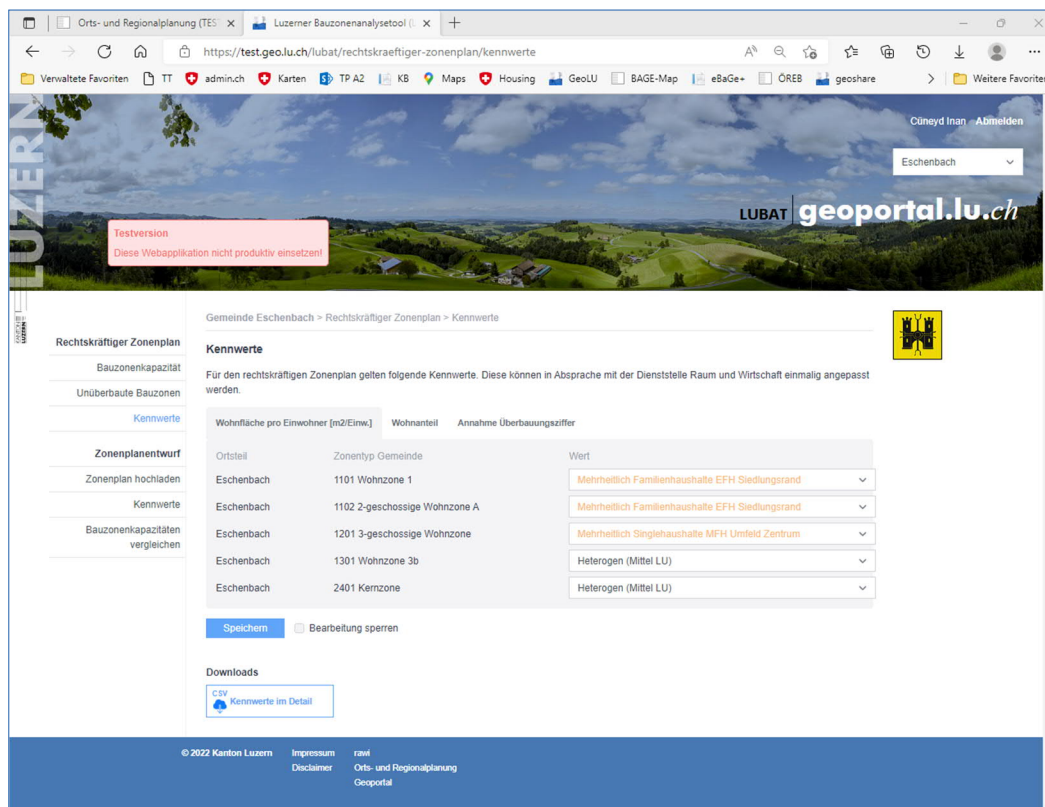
Orts- und Regionalplanung (TES ×
Luzerner Bauzonenanalysetool (L ×
+

https://test.geo.lu.ch/lubat/rechtskraeftiger-zonenplan/kennwerte

Verwaltete Favoriten  TT  admin.ch  Karten  TP A2  KB  Maps  Housing  GeoLU  BAGE-Map  eBaGe+  ÖREB  geoshare  Weitere Favoriten

LUZERN

Cüneyd Inan  Abmelden

Eschenbach

LUBAT geoportal.lu.ch

Testversion
Diese Webapplikation nicht produktiv einsetzen!

Gemeinde Eschenbach > Rechtskräftiger Zonenplan > Kennwerte

Rechtskräftiger Zonenplan
Bauzonenkapazität
Unüberbaute Bauzonen
Kennwerte

Zonenplanentwurf
Zonenplan hochladen
Kennwerte
Bauzonenkapazitäten vergleichen

Kennwerte

Für den rechtskräftigen Zonenplan gelten folgende Kennwerte. Diese können in Absprache mit der Dienststelle Raum und Wirtschaft einmalig angepasst werden.

Wohnfläche pro Einwohner [m2/Einw.]  Wohnanteil  Annahme Überbauungsziffer

| Ortsteil | Zonentyp Gemeinde | Wert |
|---|---|---|
| Eschenbach | 1101 Wohnzone 1 | Mehrheitlich Familienhaushalte EFH Siedlungsrand |
| Eschenbach | 1102 2-geschossige Wohnzone A | Mehrheitlich Familienhaushalte EFH Siedlungsrand |
| Eschenbach | 1201 3-geschossige Wohnzone | Mehrheitlich Singlehaushalte MFH Umfeld Zentrum |
| Eschenbach | 1301 Wohnzone 3b | Heterogen (Mittel LU) |
| Eschenbach | 2401 Kernzone | Heterogen (Mittel LU) |

Speichern  Bearbeitung sperren

Downloads

CSV
Kennwerte im Detail

© 2022 Kanton Luzern  Impressum  Disclaimer  rawi  Orts- und Regionalplanung  Geoportal